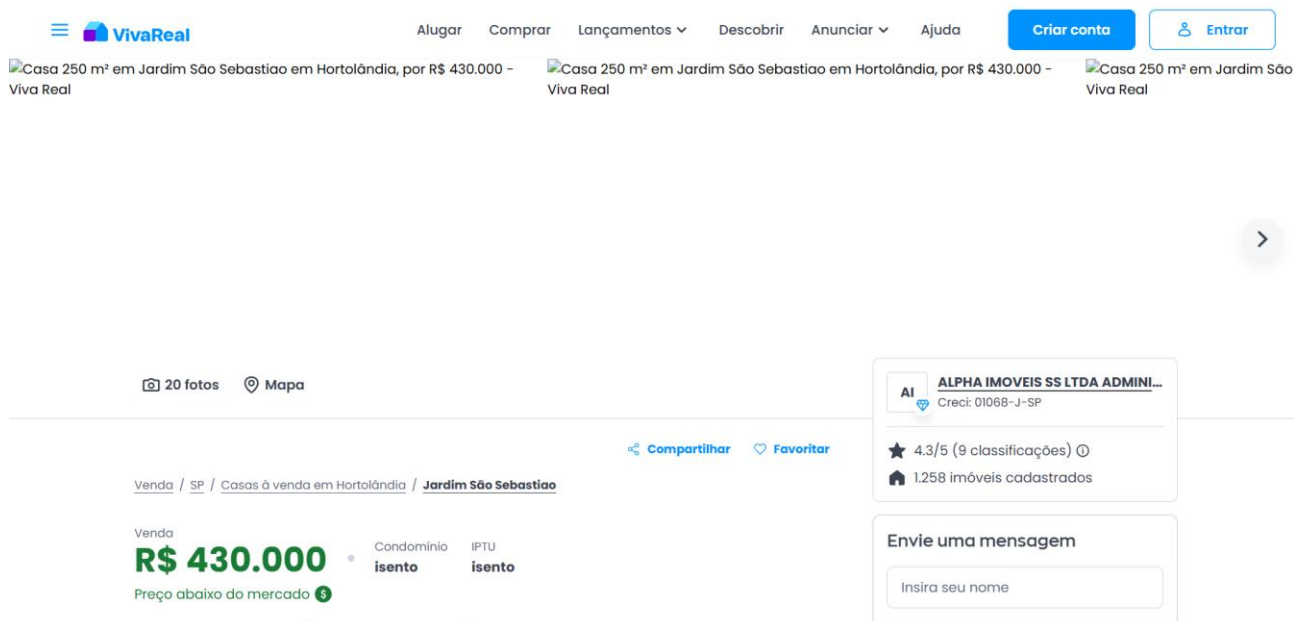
VivaReal

Alugar Comprar Lançamentos Descobrir Anunciar Ajuda Criar conta Entrar

Casa 250 m² em Jardim São Sebastiao em Hortolândia, por R$ 430.000 - Viva Real

Casa 250 m² em Jardim São Sebastiao em Hortolândia, por R$ 430.000 - Viva Real

Casa 250 m² em Jardim São Viva Real

20 fotos Mapa

AI ALPHA IMOVEIS SS LTDA ADMINI...
Creci: 01068-J-SP

4.3/5 (9 classificações)
1.258 imóveis cadastrados

Compartilhar Favoritar

Venda / SP / Casas à venda em Hortolândia / Jardim São Sebastiao

Venda
R$ 430.000
Condomínio isento
IPTU isento
Preço abaixo do mercado

Envie uma mensagem
Insira seu nome